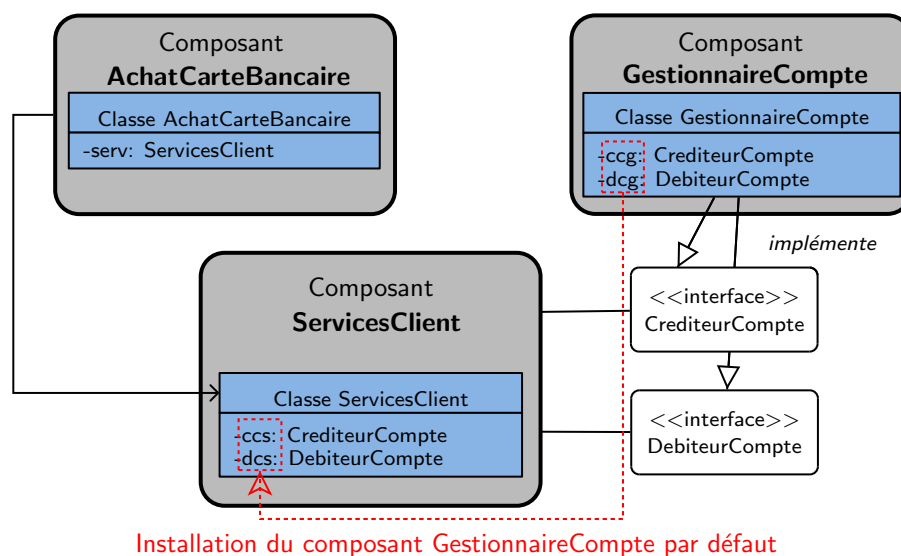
Composant
**AchatCarteBancaire**

Classe AchatCarteBancaire

-serv: ServicesClient

Composant
**GestionnaireCompte**

Classe GestionnaireCompte

-ccg: CrediteurCompte
-dcg: DebiteurCompte

*implémente*

Composant
**ServicesClient**

Classe ServicesClient

-ccs: CrediteurCompte
-dcs: DebiteurCompte

<<interface>>
CrediteurCompte

<<interface>>
DebiteurCompte

Installation du composant GestionnaireCompte par défaut